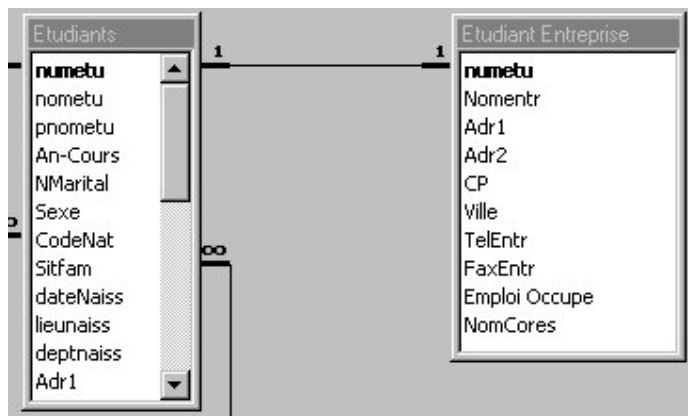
Etudiants

numetu
nometu
pnometu
An-Cours
NMarital
Sexe
CodeNat
Sitfam
dateNaiss
lieunaiss
deptnaiss
Adr1

1

1

∞

Etudiant Entreprise

numetu
Nomentr
Adr1
Adr2
CP
Ville
TelEntr
FaxEntr
Emploi Occupe
NomCores